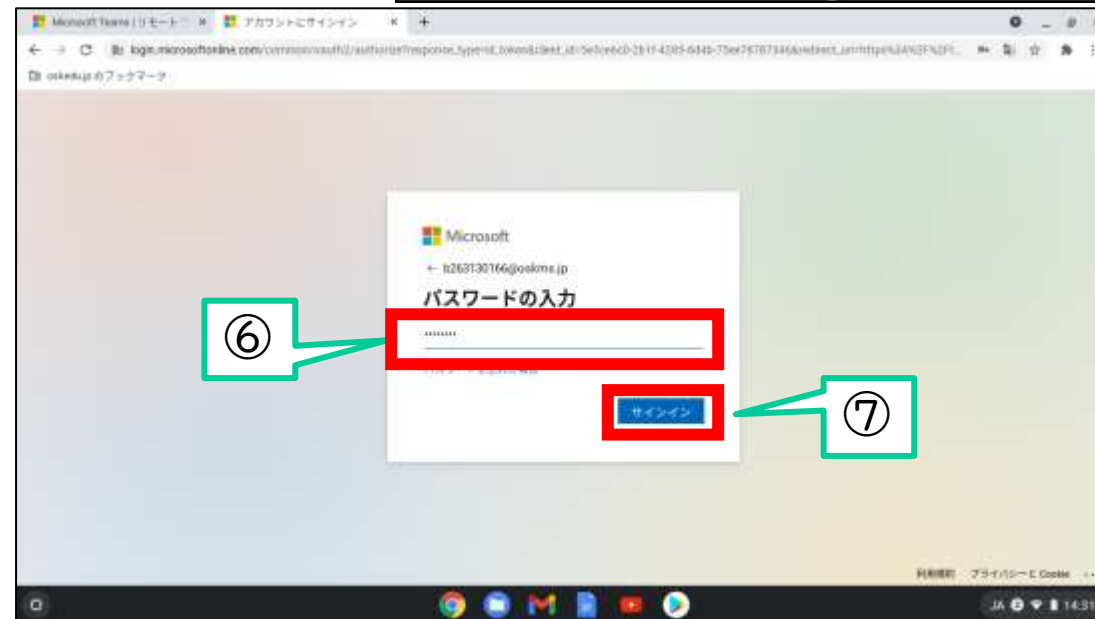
Microsoft Teams | リモート × アカウントにサインイン × +

login.microsoftonline.com/common/oauth2/authorize?response_type=id_token&client_id=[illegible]

oskedu.jp のブックマーク

Microsoft

← b263130166@oskmn.jp

パスワードの入力

••••••••

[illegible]

サインイン

⑥

⑦

利用規約 プライバシーと Cookie ...

JA 14:31